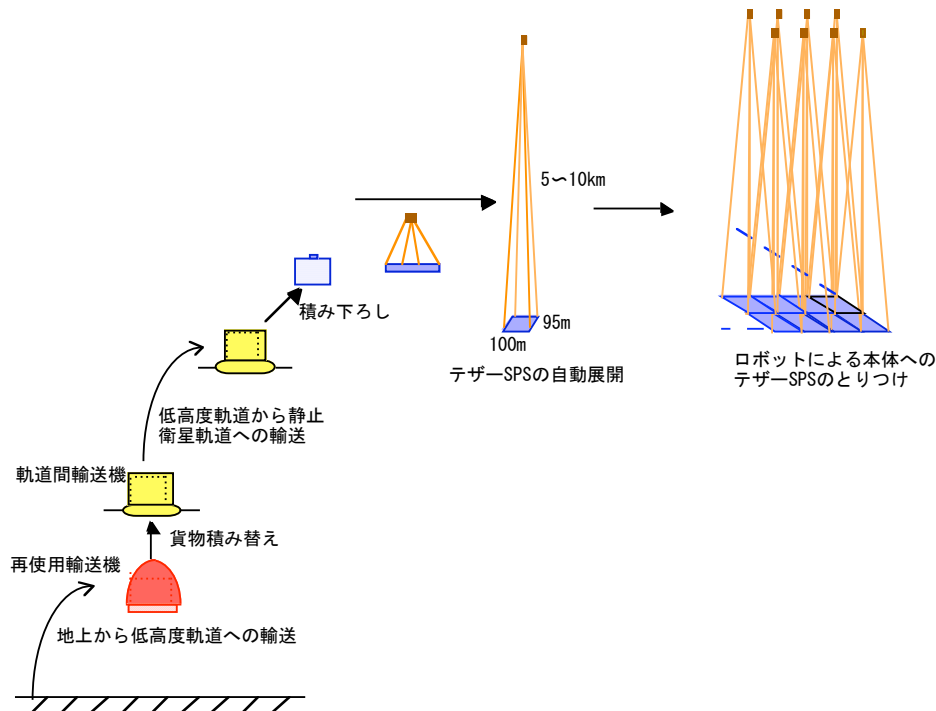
5〜10km

積み下ろし

95m
100m

テザーSPSの自動展開

ロボットによる本体への
テザーSPSのとりつけ

低高度軌道から静止
衛星軌道への輸送

軌道間輸送機

貨物積み替え

再使用輸送機

地上から低高度軌道への輸送